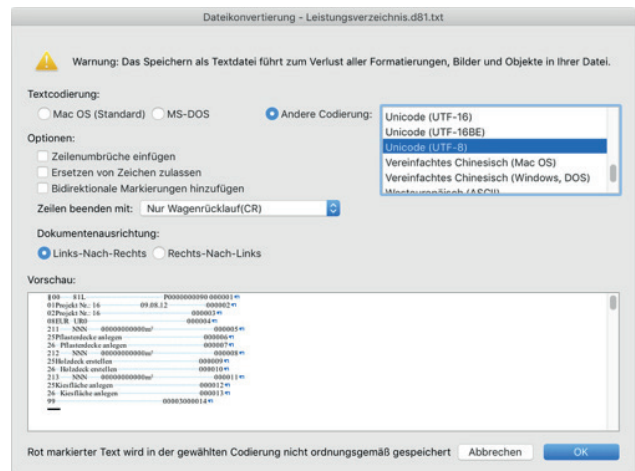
Dateikonvertierung - Leistungsverzeichnis.d81.txt

Warnung: Das Speichern als Textdatei führt zum Verlust aller Formatierungen, Bilder und Objekte in Ihrer Datei.

Textcodierung:

Mac OS (Standard)
MS-DOS
Andere Codierung:

Unicode (UTF-16)
Unicode (UTF-16BE)
Unicode (UTF-8)
Vereinfachtes Chinesisch (Mac OS)
Vereinfachtes Chinesisch (Windows, DOS)
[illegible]

Optionen:

Zeilenumbrüche einfügen
Ersetzen von Zeichen zulassen
Bidirektionale Markierungen hinzufügen

Zeilen beenden mit: Nur Wagenrücklauf(CR)

Dokumentenausrichtung:

Links-Nach-Rechts
Rechts-Nach-Links

Vorschau:

100 81L P0000000090 000001
01Projekt Nr.: 16 09.08.12 000002
02Projekt Nr.: 16 000003
08EUR UR0 000004
211 NNN 00000000000m² 000005
25Pflasterdecke anlegen 000006
26 Pflasterdecke anlegen 000007
212 NNN 00000000000m² 000008
25Holzdeck erstellen 000009
26 Holzdeck erstellen 000010
213 NNN 00000000000m² 000011
25Kiesfläche anlegen 000012
26 Kiesfläche anlegen 000013
99 00003000014

Rot markierter Text wird in der gewählten Codierung nicht ordnungsgemäß gespeichert
Abbrechen
OK